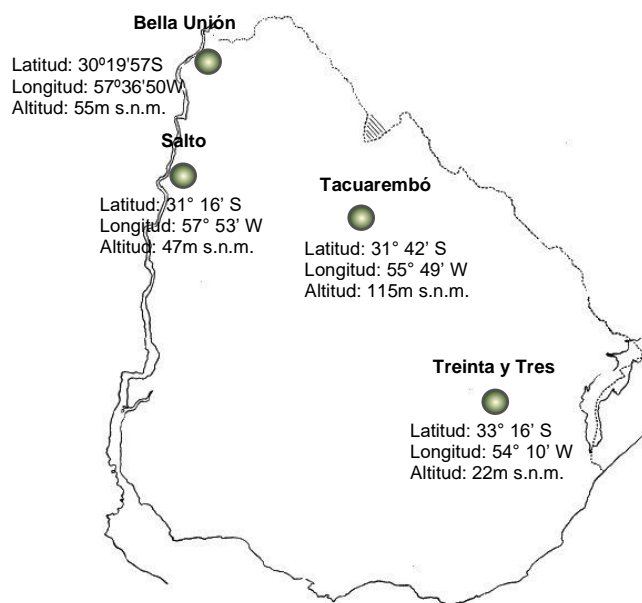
Bella Unión

Latitud: 30º19'57S
Longitud: 57º36'50W
Altitud: 55m s.n.m.

Salto

Latitud: 31° 16' S
Longitud: 57° 53' W
Altitud: 47m s.n.m.

Tacuarembó

Latitud: 31° 42' S
Longitud: 55° 49' W
Altitud: 115m s.n.m.

Treinta y Tres

Latitud: 33° 16' S
Longitud: 54° 10' W
Altitud: 22m s.n.m.